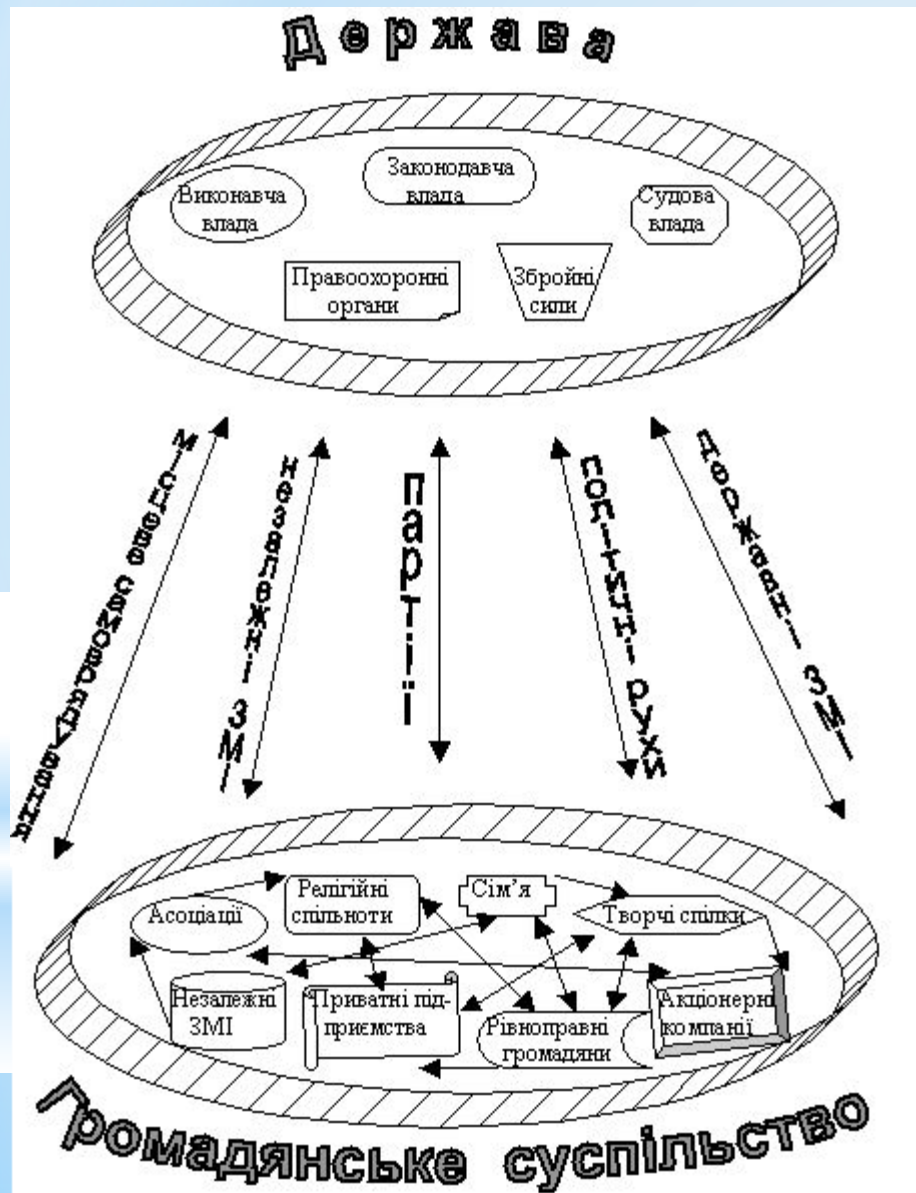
Держава

Виконавча влада

Законодавча влада

Судова влада

Правоохоронні органи

Збройні сили

місцеве самоврядування

незалежні ЗМІ

партії

політичні рухи

державні ЗМІ

Релігійні спільноти

Сім'я

Асоціації

Творчі спілки

Незалежні ЗМІ

Приватні підприємства

Акціонерні компанії

Рівноправні громадяни

Громадянське суспільство